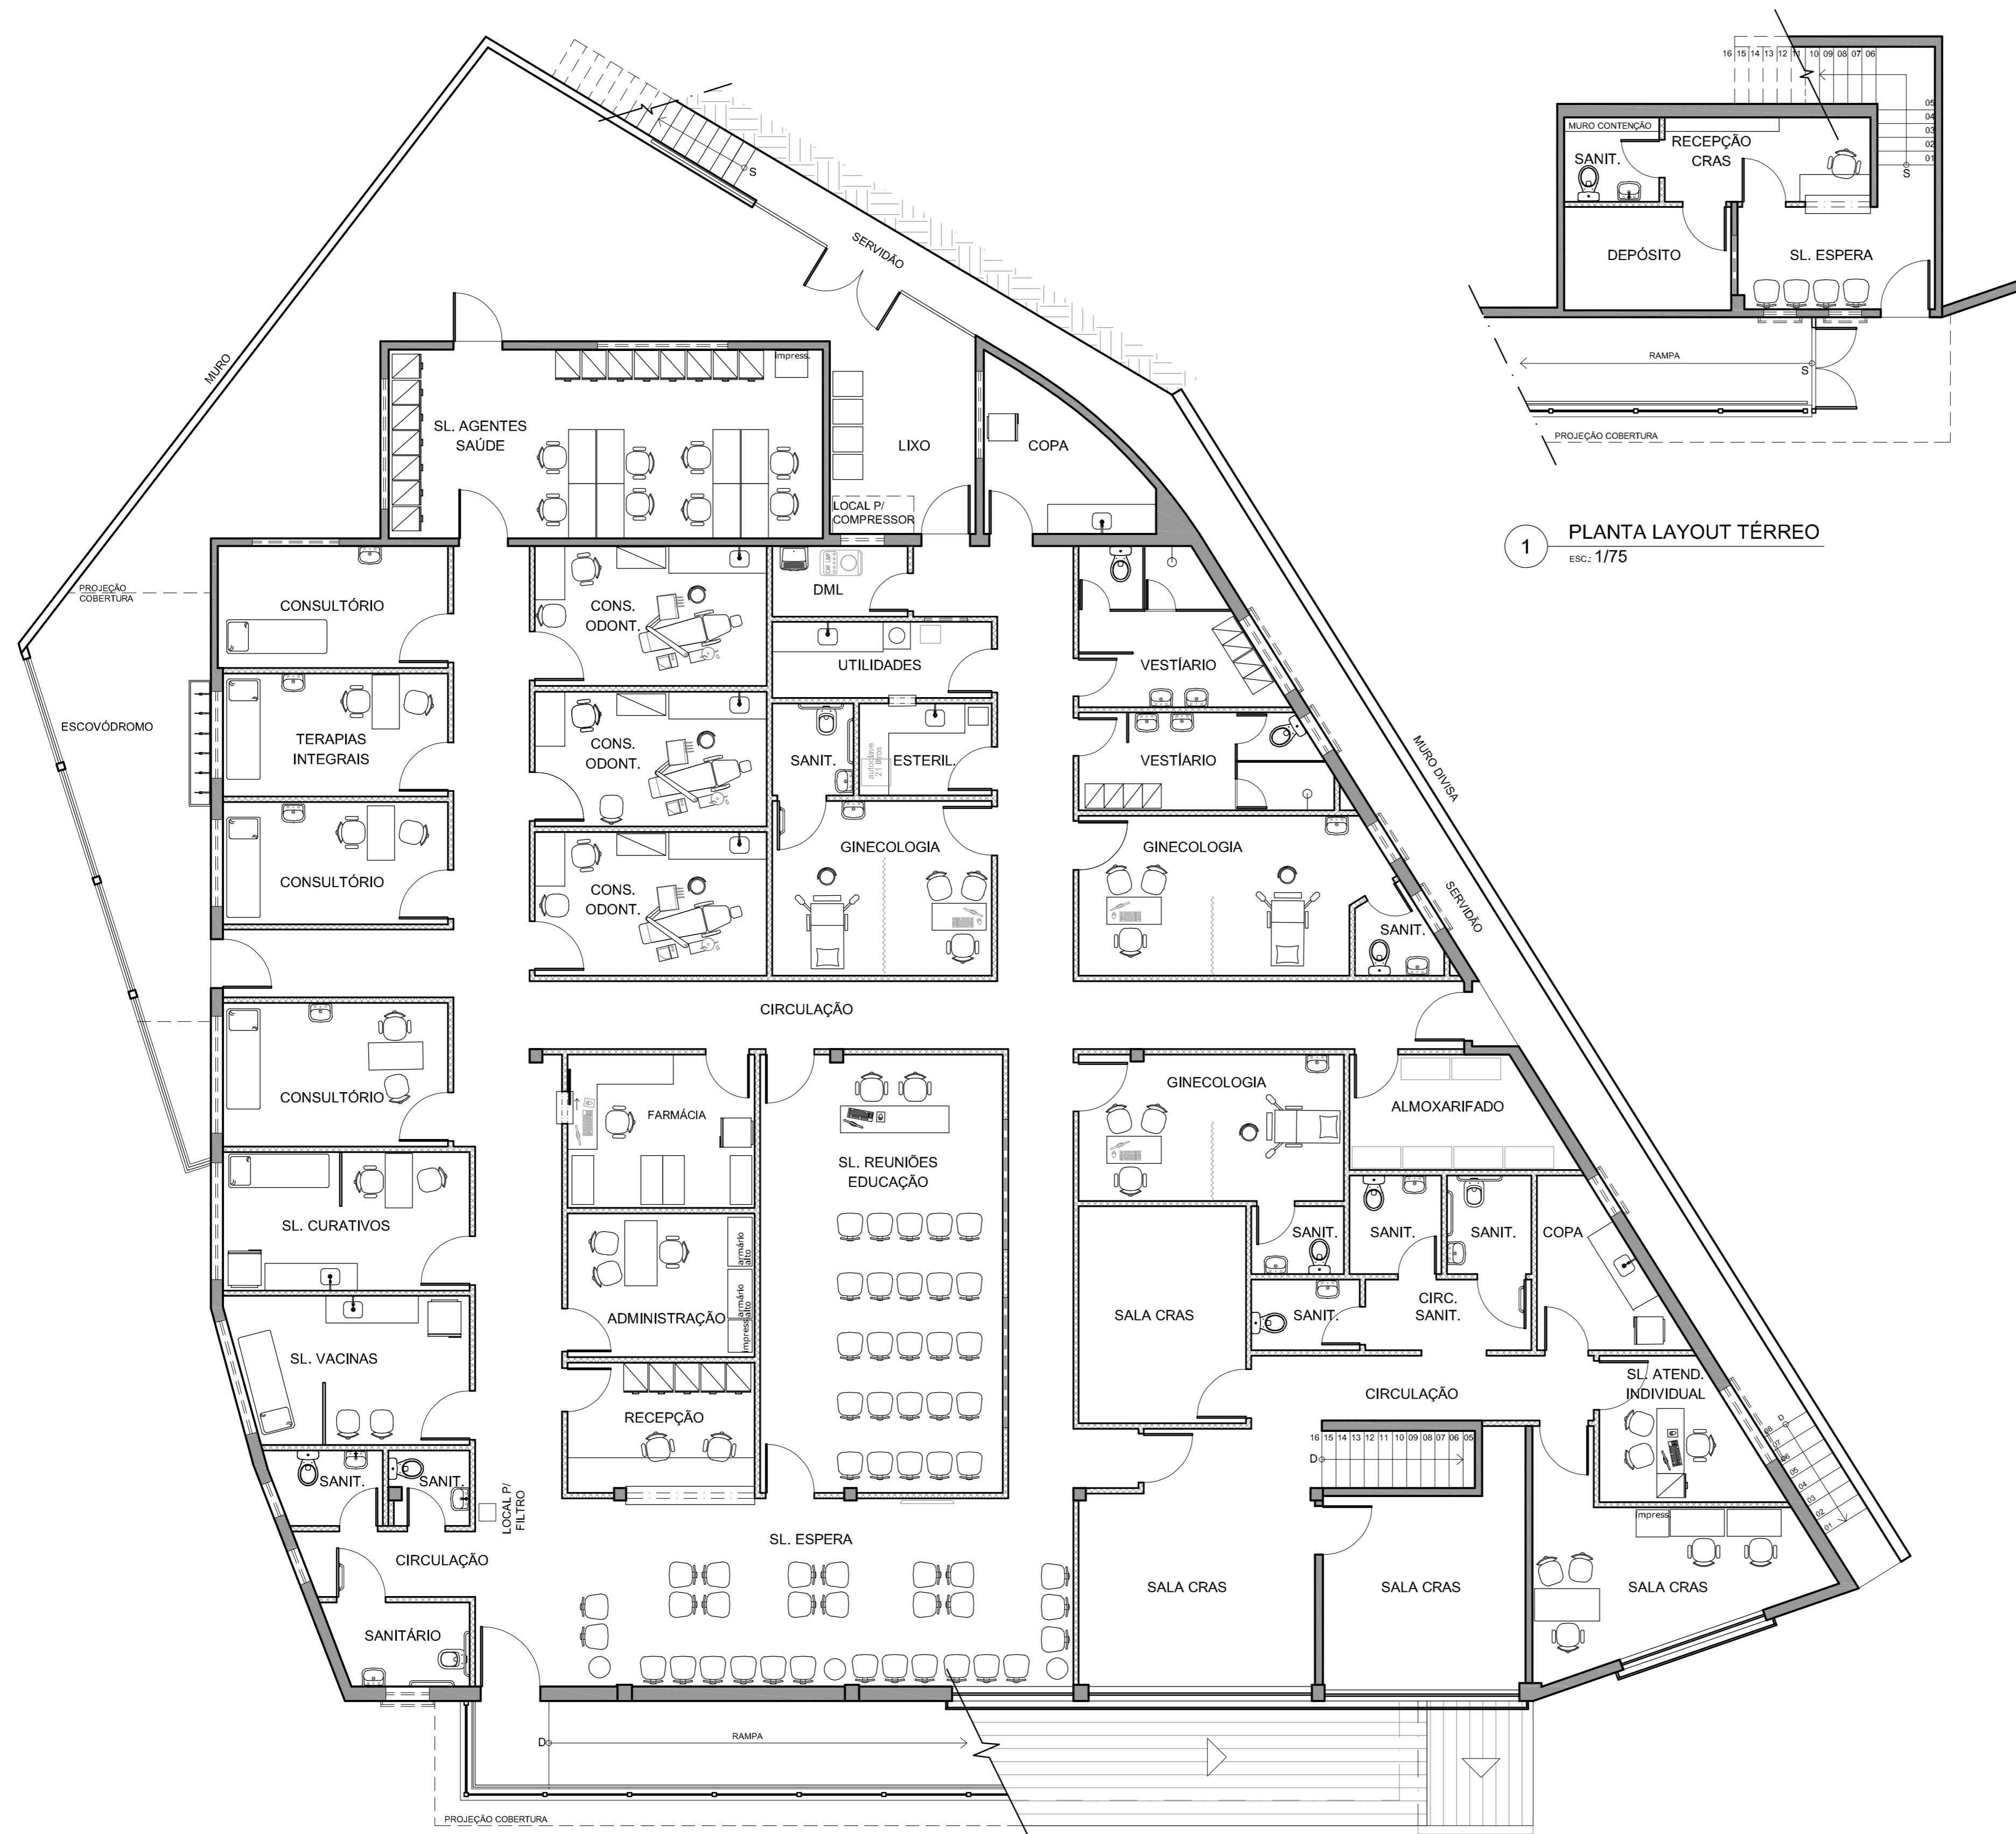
16 15 14 13 12 11 10 09 08 07 06
05
04
03
02
01
S
MURO CONTENÇÃO
SANIT.
RECEPÇÃO CRAS
DEPÓSITO
SL. ESPERA
RAMPA
S
PROJEÇÃO COBERTURA

1 PLANTA LAYOUT TÉRREO
ESC.: 1/75

S
SERVIDÃO
MURO
SL. AGENTES SAÚDE
impress.
LIXO
COPA
LOCAL P/ COMPRESSOR
PROJEÇÃO COBERTURA
CONSULTÓRIO
CONS. ODONT.
DML
UTILIDADES
VESTIÁRIO
ESCOVÓDROMO
TERAPIAS INTEGRAIS
CONS. ODONT.
SANIT.
autoclave 21 litros
ESTERIL.
VESTIÁRIO
MURO DIVISA
CONSULTÓRIO
CONS. ODONT.
GINECOLOGIA
GINECOLOGIA
SERVIDÃO
SANIT.
CIRCULAÇÃO
CONSULTÓRIO
FARMÁCIA
SL. REUNIÕES EDUCAÇÃO
GINECOLOGIA
ALMOXARIFADO
SL. CURATIVOS
armário alto
SANIT.
SANIT.
SANIT.
COPA
ADMINISTRAÇÃO
armário alto
impressora
SALA CRAS
SANIT.
CIRC. SANIT.
SL. VACINAS
RECEPÇÃO
CIRCULAÇÃO
SL. ATEND. INDIVIDUAL
16 15 14 13 12 11 10 09 08 07 06 05
D
SANIT.
SANIT.
LOCAL P/ FILTRO
impress.
SL. ESPERA
CIRCULAÇÃO
SALA CRAS
SALA CRAS
SALA CRAS
SANITÁRIO
D
RAMPA
PROJEÇÃO COBERTURA